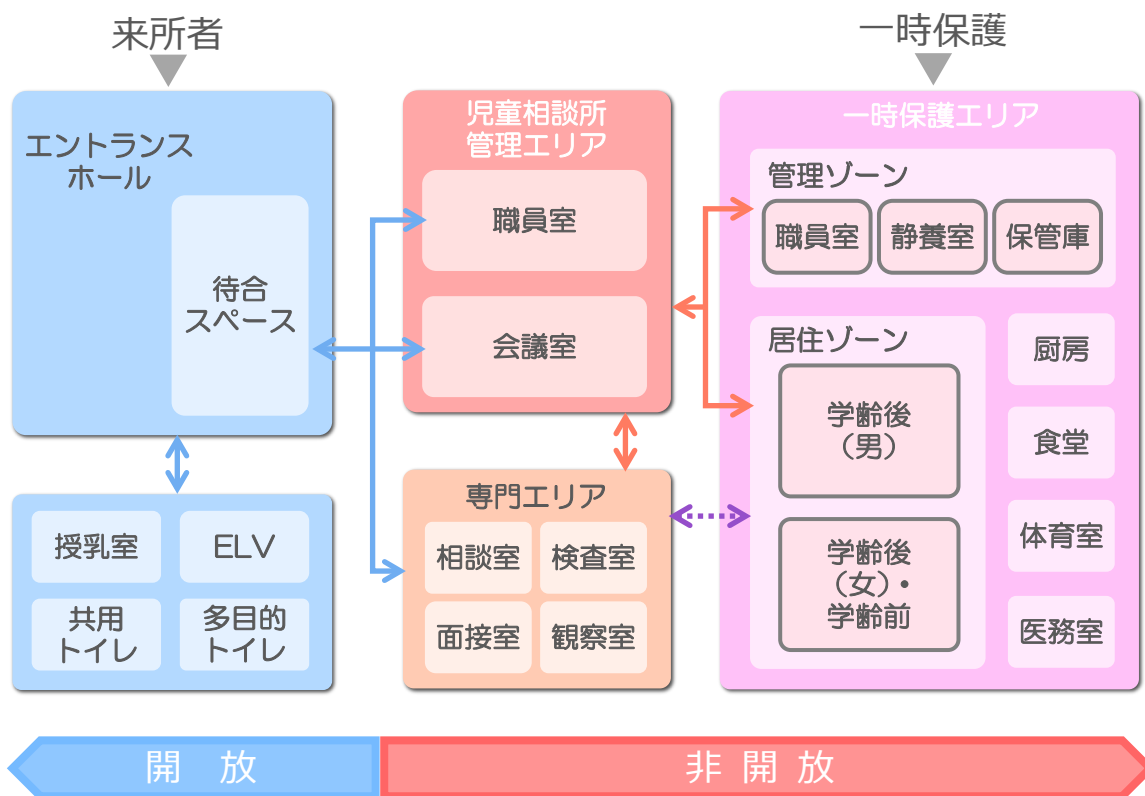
来所者

一時保護

エントランスホール

待合スペース

授乳室

ELV

共用トイレ

多目的トイレ

児童相談所管理エリア

職員室

会議室

専門エリア

相談室

検査室

面接室

観察室

一時保護エリア

管理ゾーン

職員室

静養室

保管庫

居住ゾーン

学齢後（男）

学齢後（女）・学齢前

厨房

食堂

体育室

医務室

開　放

非 開 放